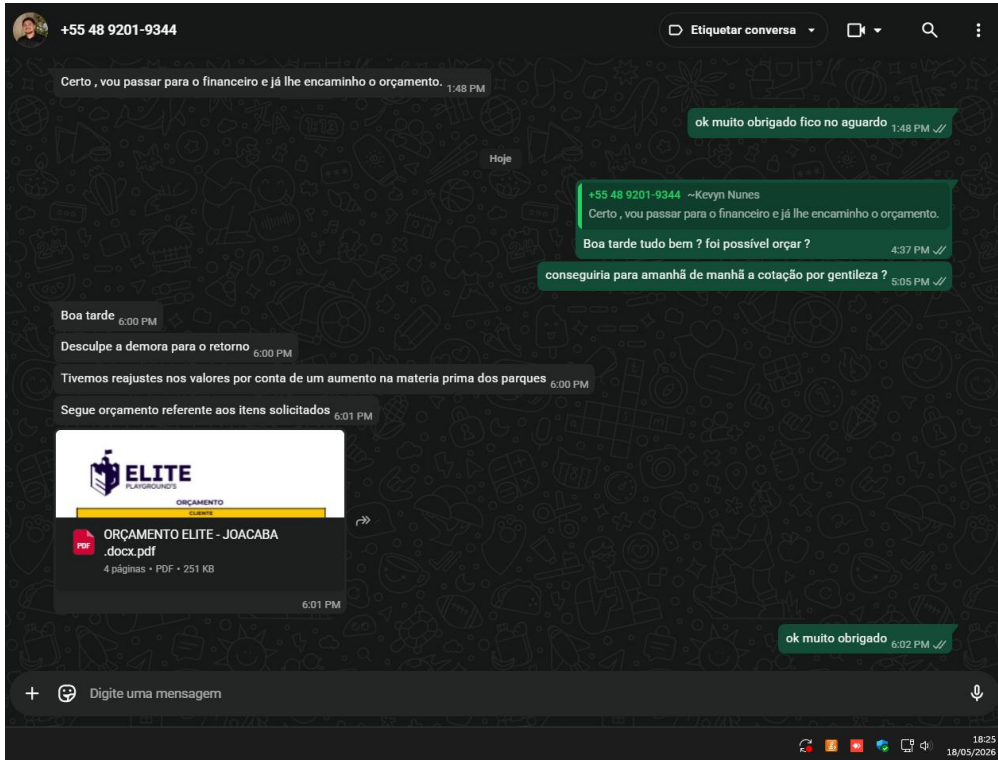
+55 48 9201-9344

Etiquetar conversa

Certo , vou passar para o financeiro e já lhe encaminho o orçamento. 1:48 PM

ok muito obrigado fico no aguardo 1:48 PM

Hoje

+55 48 9201-9344 ~Kevyn Nunes
Certo , vou passar para o financeiro e já lhe encaminho o orçamento.

Boa tarde tudo bem ? foi possível orçar ? 4:37 PM

conseguiria para amanhã de manhã a cotação por gentileza ? 5:05 PM

Boa tarde 6:00 PM

Desculpe a demora para o retorno 6:00 PM

Tivemos reajustes nos valores por conta de um aumento na materia prima dos parques 6:00 PM

Segue orçamento referente aos itens solicitados 6:01 PM

ELITE
PLAYGROUND'S
ORÇAMENTO
CLIENTE

PDF
ORÇAMENTO ELITE - JOACABA .docx.pdf
4 páginas • PDF • 251 KB
6:01 PM

ok muito obrigado 6:02 PM

Digite uma mensagem

18:25
18/05/2026